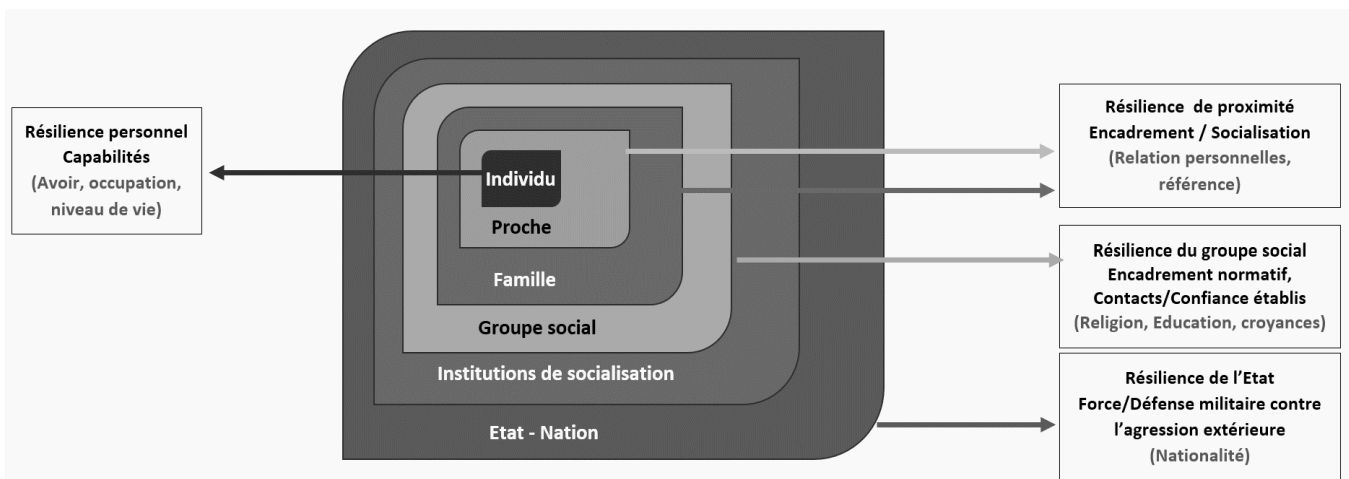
Résilience personnel
Capabilités
(Avoir, occupation, niveau de vie)

Individu

Proche

Famille

Groupe social

Institutions de socialisation

Etat - Nation

Résilience de proximité
Encadrement / Socialisation
(Relation personnelles, référence)

Résilience du groupe social
Encadrement normatif,
Contacts/Confiance établis
(Religion, Education, croyances)

Résilience de l'Etat
Force/Défense militaire contre l'agression extérieure
(Nationalité)